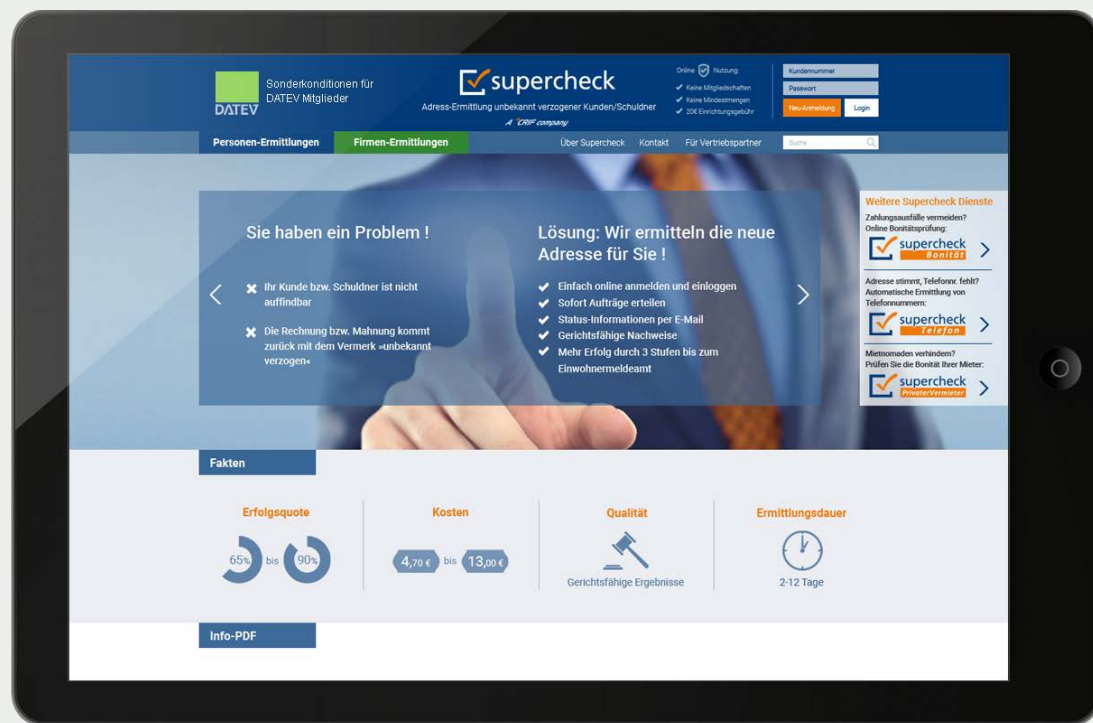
DATEV

Sonderkonditionen für DATEV Mitglieder

supercheck

Adress-Ermittlung unbekannt verzogener Kunden/Schuldner

A CRIF company

Online Nutzung:
✔ Keine Mitgliedschaften
✔ Keine Mindestmengen
✔ 20€ Einrichtungsgebühr

Kundennummer
Passwort
Neu-Anmeldung
Login

Personen-Ermittlungen
Firmen-Ermittlungen
Über Supercheck
Kontakt
Für Vertriebspartner
Suche

Sie haben ein Problem !

✖ Ihr Kunde bzw. Schuldner ist nicht auffindbar

✖ Die Rechnung bzw. Mahnung kommt zurück mit dem Vermerk »unbekannt verzogen«

Lösung: Wir ermitteln die neue Adresse für Sie !

✔ Einfach online anmelden und einloggen
✔ Sofort Aufträge erteilen
✔ Status-Informationen per E-Mail
✔ Gerichtsfähige Nachweise
✔ Mehr Erfolg durch 3 Stufen bis zum Einwohnermeldeamt

Weitere Supercheck Dienste

Zahlungsausfälle vermeiden? Online Bonitätsprüfung:
supercheck Bonität

Adresse stimmt, Telefonnr. fehlt? Automatische Ermittlung von Telefonnummern:
supercheck Telefon

Mietnomaden verhindern? Prüfen Sie die Bonität Ihrer Mieter:
supercheck PrivaterVermieter

Fakten

Erfolgsquote
65% bis 90%

Kosten
4,70 € bis 13,00 €

Qualität
Gerichtsfähige Ergebnisse

Ermittlungsdauer
2-12 Tage

Info-PDF